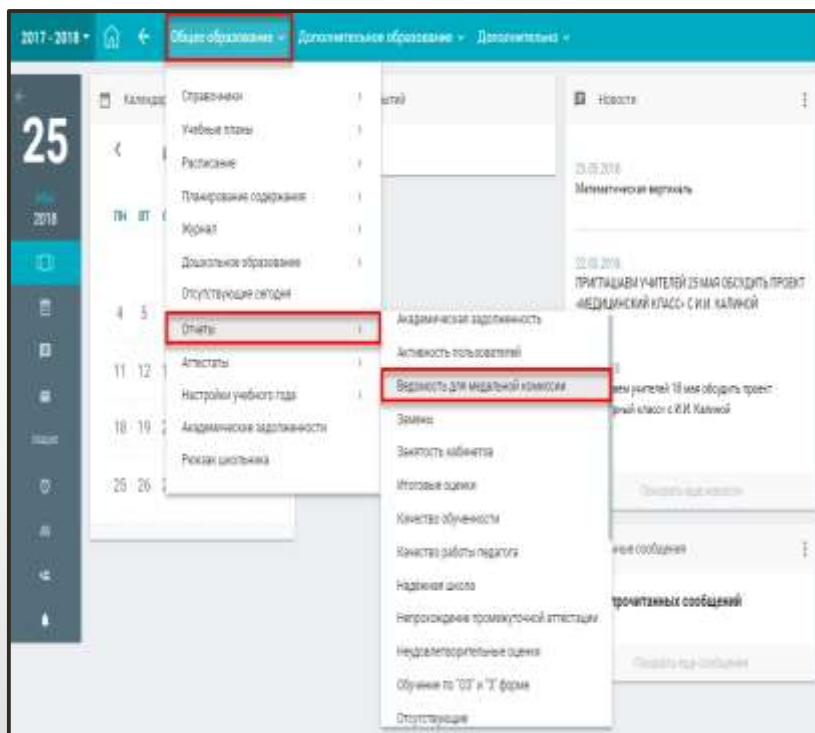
2017 - 2018 ▾ Общее образование ▾ Дополнительное образование ▾ Дополнительно ▾

25
2018

Календарь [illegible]тий

Справочники
Учебные планы
Расписание
Планирование содержания
Журнал
Дошкольное образование
Отсутствующие сегодня
Отчеты
Аттестаты
Настройки учебного года
Академические задолженности
Рюкзак школьника

ПН ВТ
4 5
11 12
18 19
25 26

Академическая задолженность
Активность пользователей
Ведомость для медальной комиссии
Замены
Занятость кабинетов
Итоговые оценки
Качество обученности
Качество работы педагога
Надежная школа
Непрохождение промежуточной аттестации
Неудовлетворительные оценки
Обучение по "ОЗ" и "З" форме
Отсутствующие

Новости
23.05.2018
Математическая вертикаль
22.05.2018
ПРИГЛАШАЕМ УЧИТЕЛЕЙ 25 МАЯ ОБСУДИТЬ ПРОЕКТ «МЕДИЦИНСКИЙ КЛАСС» С И.И. КАЛИНОЙ
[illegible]ем учителей 18 мая обсудить проект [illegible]ий класс» с И.И. Калиной
Показать еще новости
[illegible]ные сообщения
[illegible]прочитанных сообщений
Показать еще сообщения